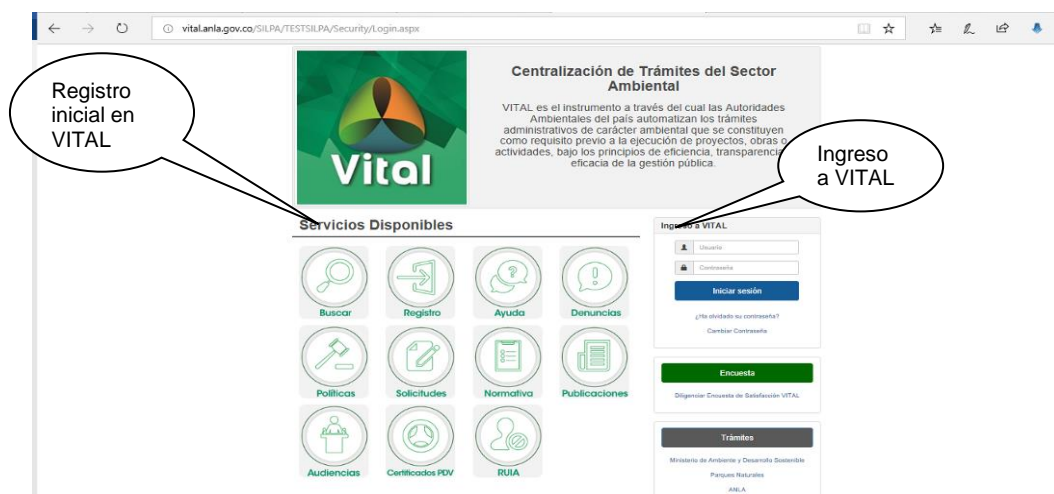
vital.anla.gov.co/SILPA/TESTSILPA/Security/Login.aspx

Registro inicial en VITAL

Vital

Centralización de Trámites del Sector Ambiental

VITAL es el instrumento a través del cual las Autoridades Ambientales del país automatizan los trámites administrativos de carácter ambiental que se constituyen como requisito previo a la ejecución de proyectos, obras o actividades, bajo los principios de eficiencia, transparencia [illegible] eficacia de la gestión pública.

Ingreso a VITAL

Servicios Disponibles

Buscar
Registro
Ayuda
Denuncias
Políticas
Solicitudes
Normativa
Publicaciones
Audiencias
Certificados PDV
RUIA

Ingreso a VITAL

Usuario
Contraseña
Iniciar sesión
¿Ha olvidado su contraseña?
Cambiar Contraseña

Encuesta
Diligenciar Encuesta de Satisfacción VITAL

Trámites
Ministerio de Ambiente y Desarrollo Sostenible
Parques Naturales
ANLA